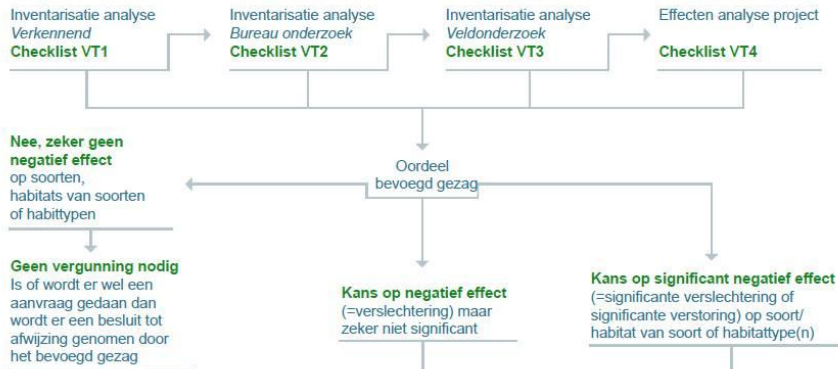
Inventarisatie analyse
*Verkennend*
**Checklist VT1**

Inventarisatie analyse
*Bureau onderzoek*
**Checklist VT2**

Inventarisatie analyse
*Veldonderzoek*
**Checklist VT3**

Effecten analyse project
**Checklist VT4**

Oordeel bevoegd gezag

**Nee, zeker geen negatief effect** op soorten, habitats van soorten of habittypen

**Geen vergunning nodig** Is of wordt er wel een aanvraag gedaan dan wordt er een besluit tot afwijzing genomen door het bevoegd gezag

**Kans op negatief effect** (=verslechtering) maar zeker niet significant

**Kans op significant negatief effect** (=significante verslechtering of significante verstoring) op soort/ habitat van soort of habitattype(n)